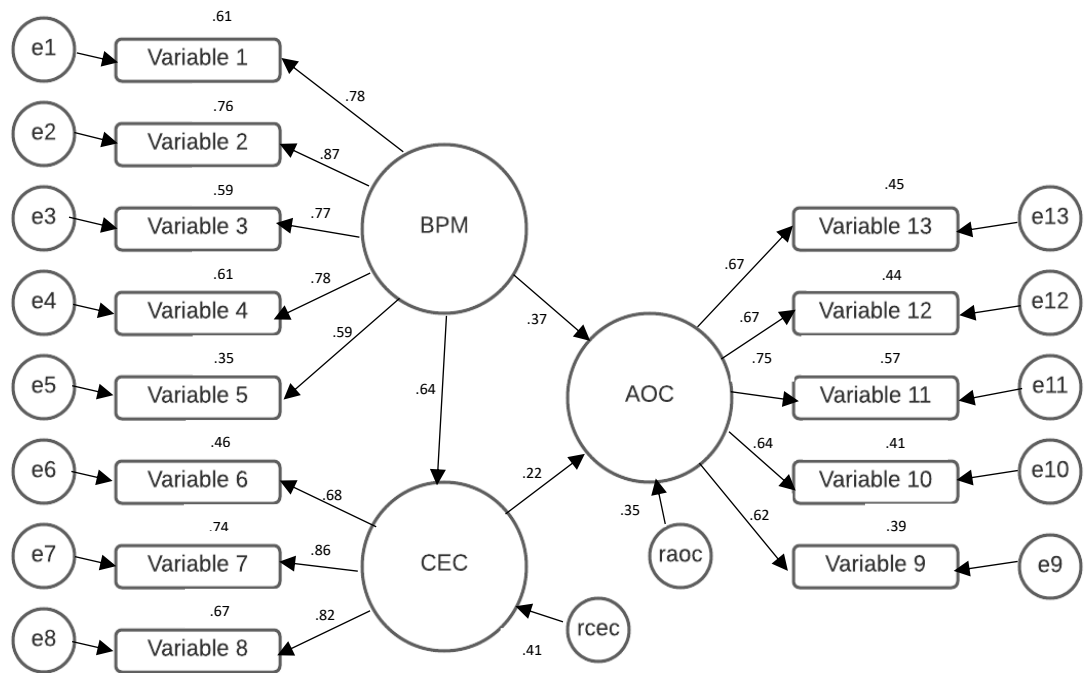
.61
e1
Variable 1
.78
.76
e2
Variable 2
.87
.59
e3
Variable 3
.77
BPM
.61
e4
Variable 4
.78
.59
.35
e5
Variable 5
.46
e6
Variable 6
.68
.74
e7
Variable 7
.86
CEC
.67
e8
Variable 8
.82
rcec
.41
.64
.37
.22
AOC
.35
raoc
.45
Variable 13
e13
.67
.44
Variable 12
e12
.67
.75
.57
Variable 11
e11
.64
.41
Variable 10
e10
.62
.39
Variable 9
e9